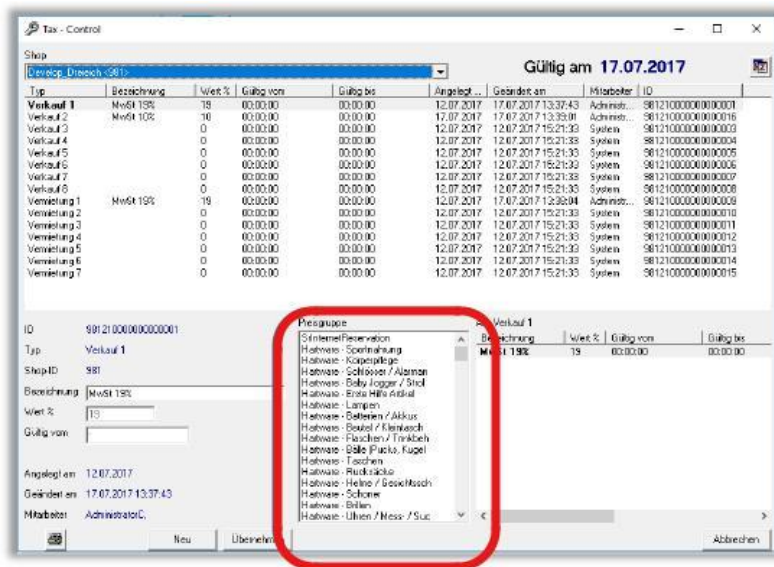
Tax - Control

Shop
Develop_Dreieich <981>

Gültig am 17.07.2017

| Typ | Bezeichnung | Wert % | Gültig von | Gültig bis | Angelegt ... | Geändert am | Mitarbeiter | ID |
|---|---|---|---|---|---|---|---|---|
| Verkauf 1 | MwSt 19% | 19 | 00:00:00 | 00:00:00 | 12.07.2017 | 17.07.2017 13:37:43 | Administr... | 981210000000000001 |
| Verkauf 2 | MwSt 10% | 10 | 00:00:00 | 00:00:00 | 17.07.2017 | 17.07.2017 13:39:01 | Administr... | 981210000000000016 |
| Verkauf 3 | | 0 | 00:00:00 | 00:00:00 | 12.07.2017 | 12.07.2017 15:21:33 | System | 981210000000000003 |
| Verkauf 4 | | 0 | 00:00:00 | 00:00:00 | 12.07.2017 | 12.07.2017 15:21:33 | System | 981210000000000004 |
| Verkauf 5 | | 0 | 00:00:00 | 00:00:00 | 12.07.2017 | 12.07.2017 15:21:33 | System | 981210000000000005 |
| Verkauf 6 | | 0 | 00:00:00 | 00:00:00 | 12.07.2017 | 12.07.2017 15:21:33 | System | 981210000000000006 |
| Verkauf 7 | | 0 | 00:00:00 | 00:00:00 | 12.07.2017 | 12.07.2017 15:21:33 | System | 981210000000000007 |
| Verkauf 8 | | 0 | 00:00:00 | 00:00:00 | 12.07.2017 | 12.07.2017 15:21:33 | System | 981210000000000008 |
| Vermietung 1 | MwSt 19% | 19 | 00:00:00 | 00:00:00 | 12.07.2017 | 17.07.2017 12:36:04 | Administr... | 981210000000000009 |
| Vermietung 2 | | 0 | 00:00:00 | 00:00:00 | 12.07.2017 | 12.07.2017 15:21:33 | System | 981210000000000010 |
| Vermietung 3 | | 0 | 00:00:00 | 00:00:00 | 12.07.2017 | 12.07.2017 15:21:33 | System | 981210000000000011 |
| Vermietung 4 | | 0 | 00:00:00 | 00:00:00 | 12.07.2017 | 12.07.2017 15:21:33 | System | 981210000000000012 |
| Vermietung 5 | | 0 | 00:00:00 | 00:00:00 | 12.07.2017 | 12.07.2017 15:21:33 | System | 981210000000000013 |
| Vermietung 6 | | 0 | 00:00:00 | 00:00:00 | 12.07.2017 | 12.07.2017 15:21:33 | System | 981210000000000014 |
| Vermietung 7 | | 0 | 00:00:00 | 00:00:00 | 12.07.2017 | 12.07.2017 15:21:33 | System | 981210000000000015 |

ID 981210000000000001
Typ Verkauf 1
ShopID 981
Bezeichnung MwSt 19%
Wert % 19
Gültig vom

Angelegt am 12.07.2017
Geändert am 17.07.2017 13:37:43
Mitarbeiter AdministratorC.

Preisgruppe
SInternetReservation
Hartware - Sportnahrung
Hartware - Körperpflege
Hartware - Schlösser / Alarman
Hartware - Baby Jogger / Strol
Hartware - Erste Hilfe Artikel
Hartware - Lampen
Hartware - Batterien / Akkus
Hartware - Beutel / Kleintasch
Hartware - Flaschen / Trinkbeh
Hartware - Bälle (Pucks, Kugel
Hartware - Taschen
Hartware - Rucksäcke
Hartware - Helme / Gesichtsch
Hartware - Schoner
Hartware - Brillen
Hartware - Uhren / Mess- / Suc

Verkauf 1
| Bezeichnung | Wert % | Gültig von | Gültig bis |
|---|---|---|---|
| MwSt 19% | 19 | 00:00:00 | 00:00:00 |

Neu
Übernehm
Abbrechen